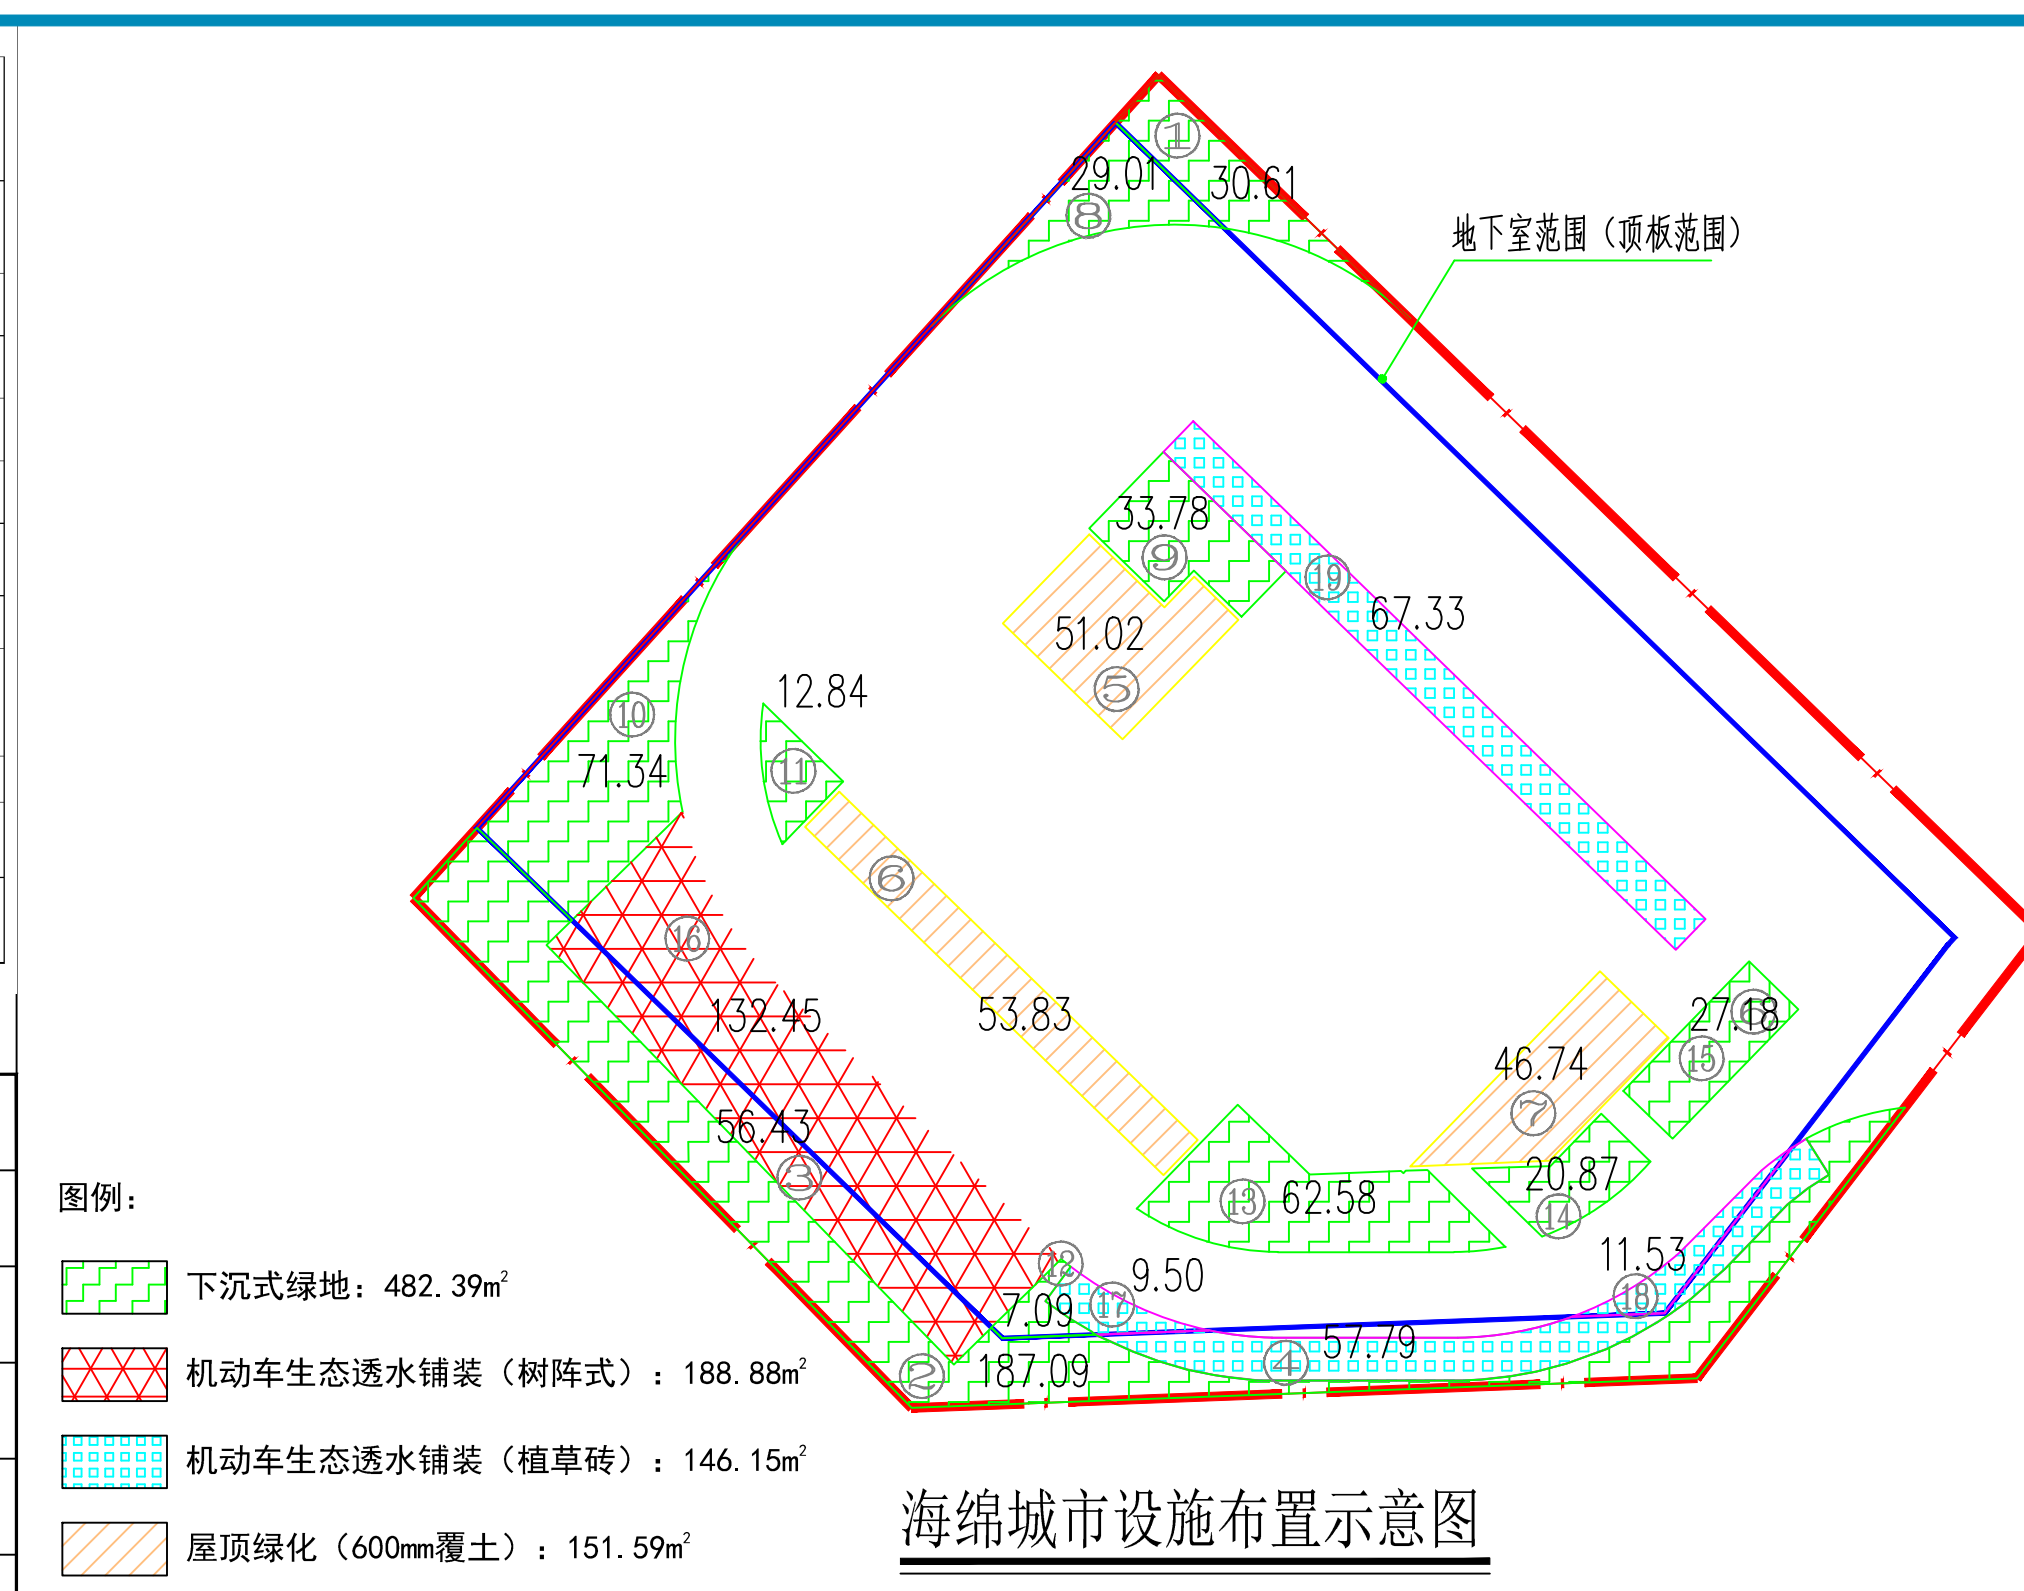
①
29.01
30.61
⑧
地下室范围（顶板范围）
33.78
⑨
⑲
67.33
51.02
⑤
12.84
⑩
⑪
71.34
⑥
⑯
132.45
53.83
27.18
⑮
46.74
⑦
56.43
③
⑬
62.58
20.87
⑭
11.53
⑫
9.50
⑰
7.09
⑱
57.79
④
②
187.09

图例：

下沉式绿地：482.39$m^2$

机动车生态透水铺装（树阵式）：188.88$m^2$

机动车生态透水铺装（植草砖）：146.15$m^2$

屋顶绿化（600mm覆土）：151.59$m^2$

海绵城市设施布置示意图